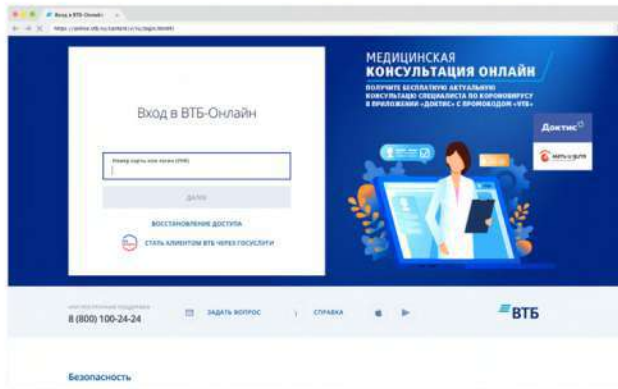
Вход в ВТБ-Онлайн

Номер карты или логин (УНК)

ДАЛЕЕ

ВОССТАНОВЛЕНИЕ ДОСТУПА

СТАТЬ КЛИЕНТОМ ВТБ ЧЕРЕЗ ГОСУСЛУГИ

МЕДИЦИНСКАЯ
КОНСУЛЬТАЦИЯ ОНЛАЙН

ПОЛУЧИТЕ БЕСПЛАТНУЮ АКТУАЛЬНУЮ КОНСУЛЬТАЦИЮ СПЕЦИАЛИСТА ПО КОРОНАВИРУСУ В ПРИЛОЖЕНИИ «ДОКТИС» С ПРОМОКОДОМ «ВТБ»

Доктис

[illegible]

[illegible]
8 (800) 100-24-24

ЗАДАТЬ ВОПРОС

СПРАВКА

ВТБ

Безопасность